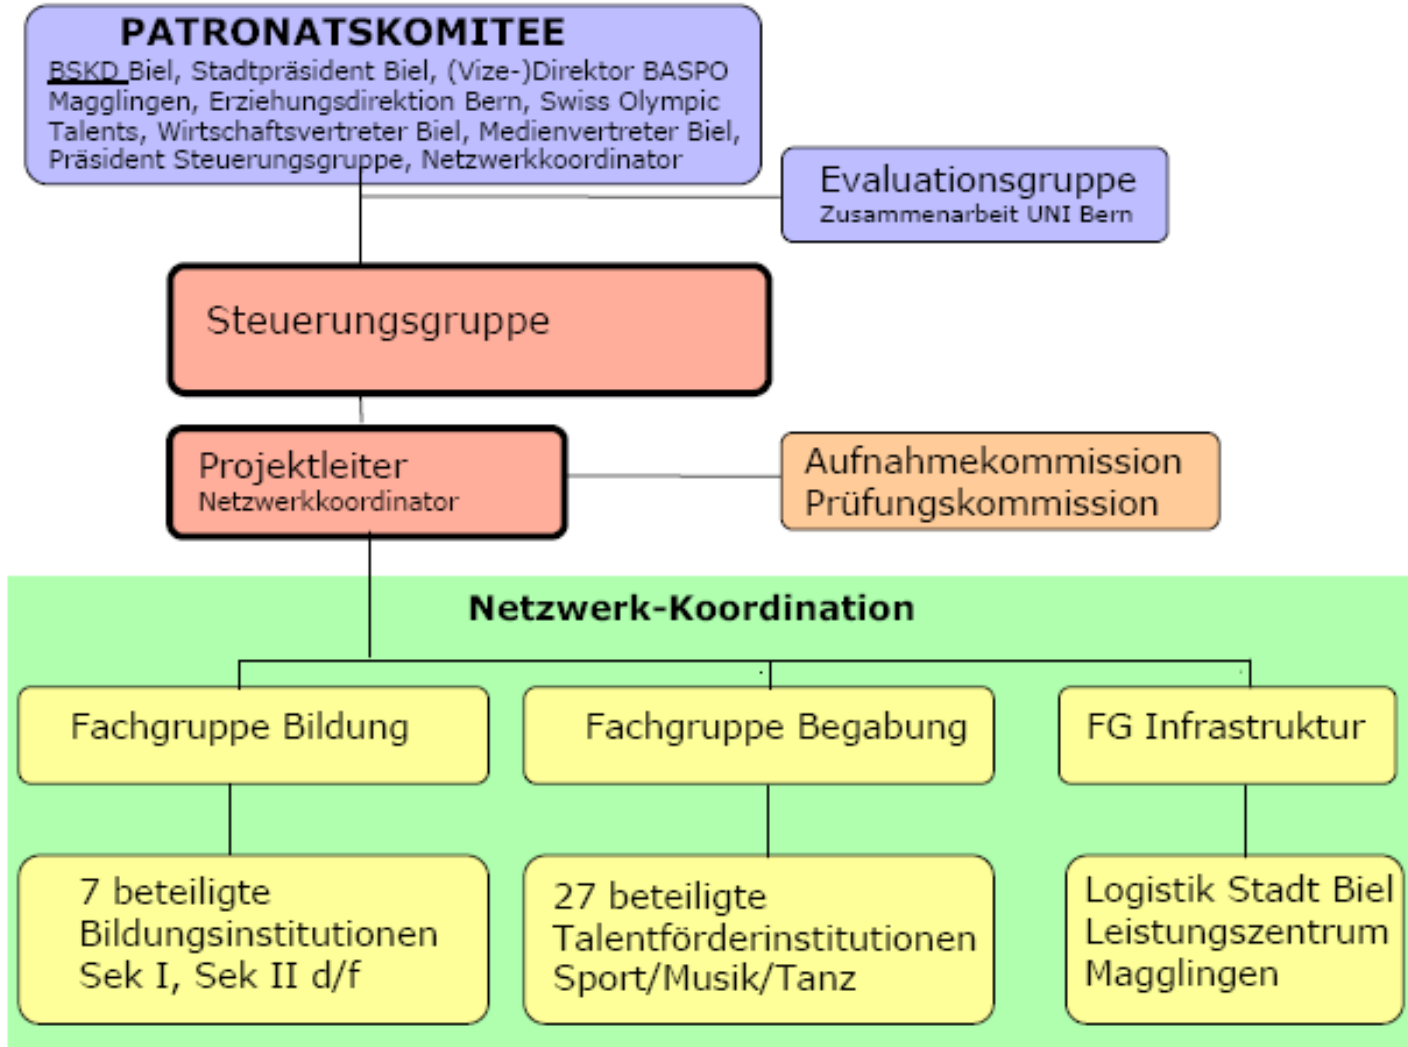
PATRONATSKOMITEE
BSKD Biel, Stadtpräsident Biel, (Vize-)Direktor BASPO Magglingen, Erziehungsdirektion Bern, Swiss Olympic Talents, Wirtschaftsvertreter Biel, Medienvertreter Biel, Präsident Steuerungsgruppe, Netzwerkkoordinator

Evaluationsgruppe
Zusammenarbeit UNI Bern

Steuerungsgruppe

Projektleiter
Netzwerkkoordinator

Aufnahmekommission
Prüfungskommission

Netzwerk-Koordination

Fachgruppe Bildung

Fachgruppe Begabung

FG Infrastruktur

7 beteiligte Bildungsinstitutionen Sek I, Sek II d/f

27 beteiligte Talentförderinstitutionen Sport/Musik/Tanz

Logistik Stadt Biel
Leistungszentrum Magglingen